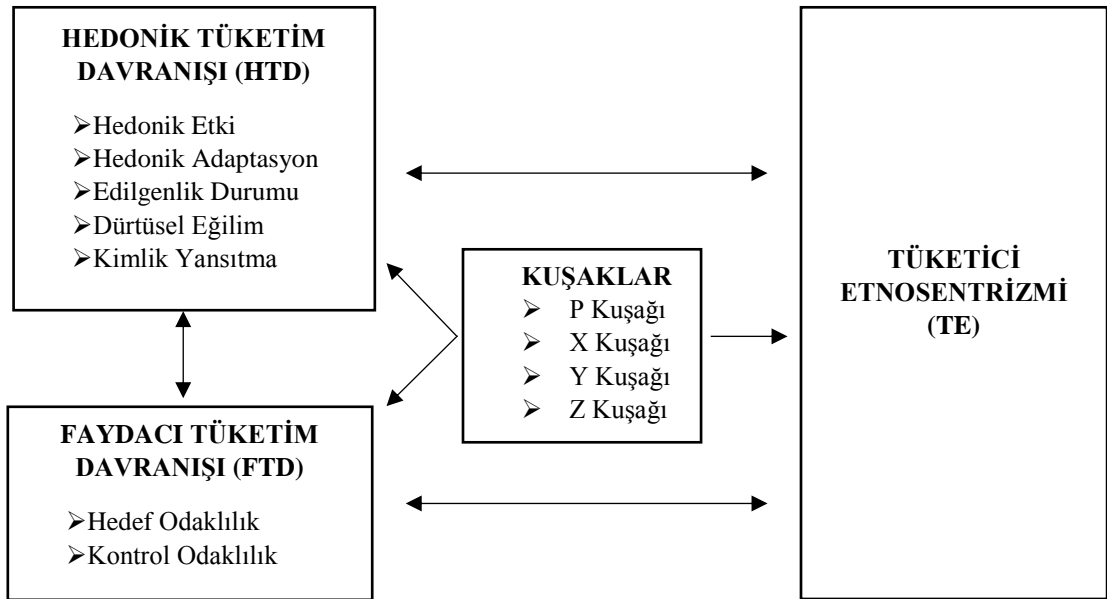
HEDONİK TÜKETİM DAVRANIŞI (HTD)

- Hedonik Etki
- Hedonik Adaptasyon
- Edilgenlik Durumu
- Dürtüsel Eğilim
- Kimlik Yansıtma

KUŞAKLAR

- P Kuşağı
- X Kuşağı
- Y Kuşağı
- Z Kuşağı

TÜKETİCİ ETNOSENTRİZMİ (TE)

FAYDACI TÜKETİM DAVRANIŞI (FTD)

- Hedef Odaklılık
- Kontrol Odaklılık